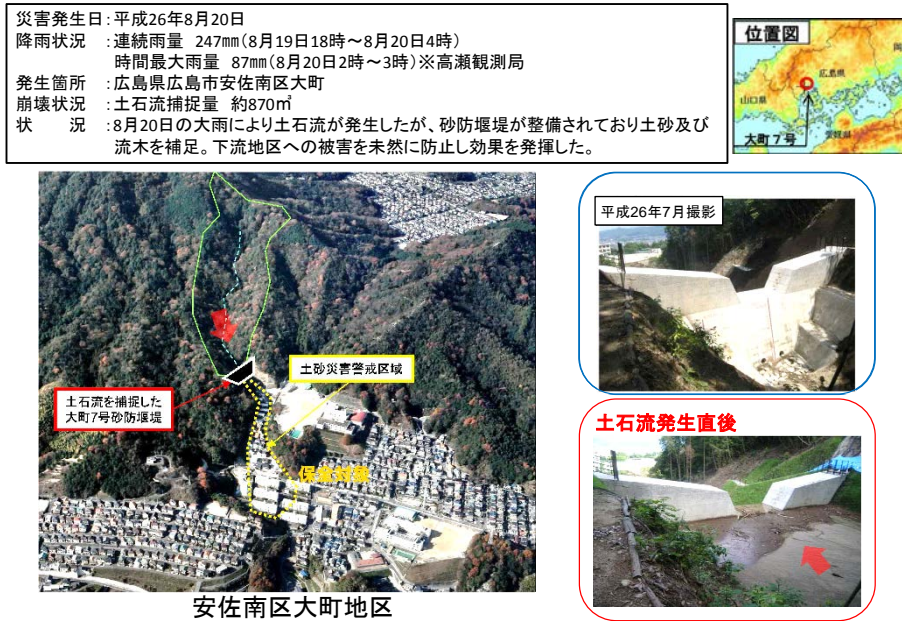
災害発生日：平成26年8月20日
降雨状況　：連続雨量　247mm（8月19日18時～8月20日4時）
　　　　　　時間最大雨量　87mm（8月20日2時～3時）※高瀬観測局
発生箇所　：広島県広島市安佐南区大町
崩壊状況　：土石流捕捉量　約870m³
状　　況　：8月20日の大雨により土石流が発生したが、砂防堰堤が整備されており土砂及び流木を補足。下流地区への被害を未然に防止し効果を発揮した。

位置図
広島県
山口県
愛媛県
大町７号

土石流を捕捉した大町７号砂防堰堤

土砂災害警戒区域

保全対象

安佐南区大町地区

平成26年7月撮影

土石流発生直後